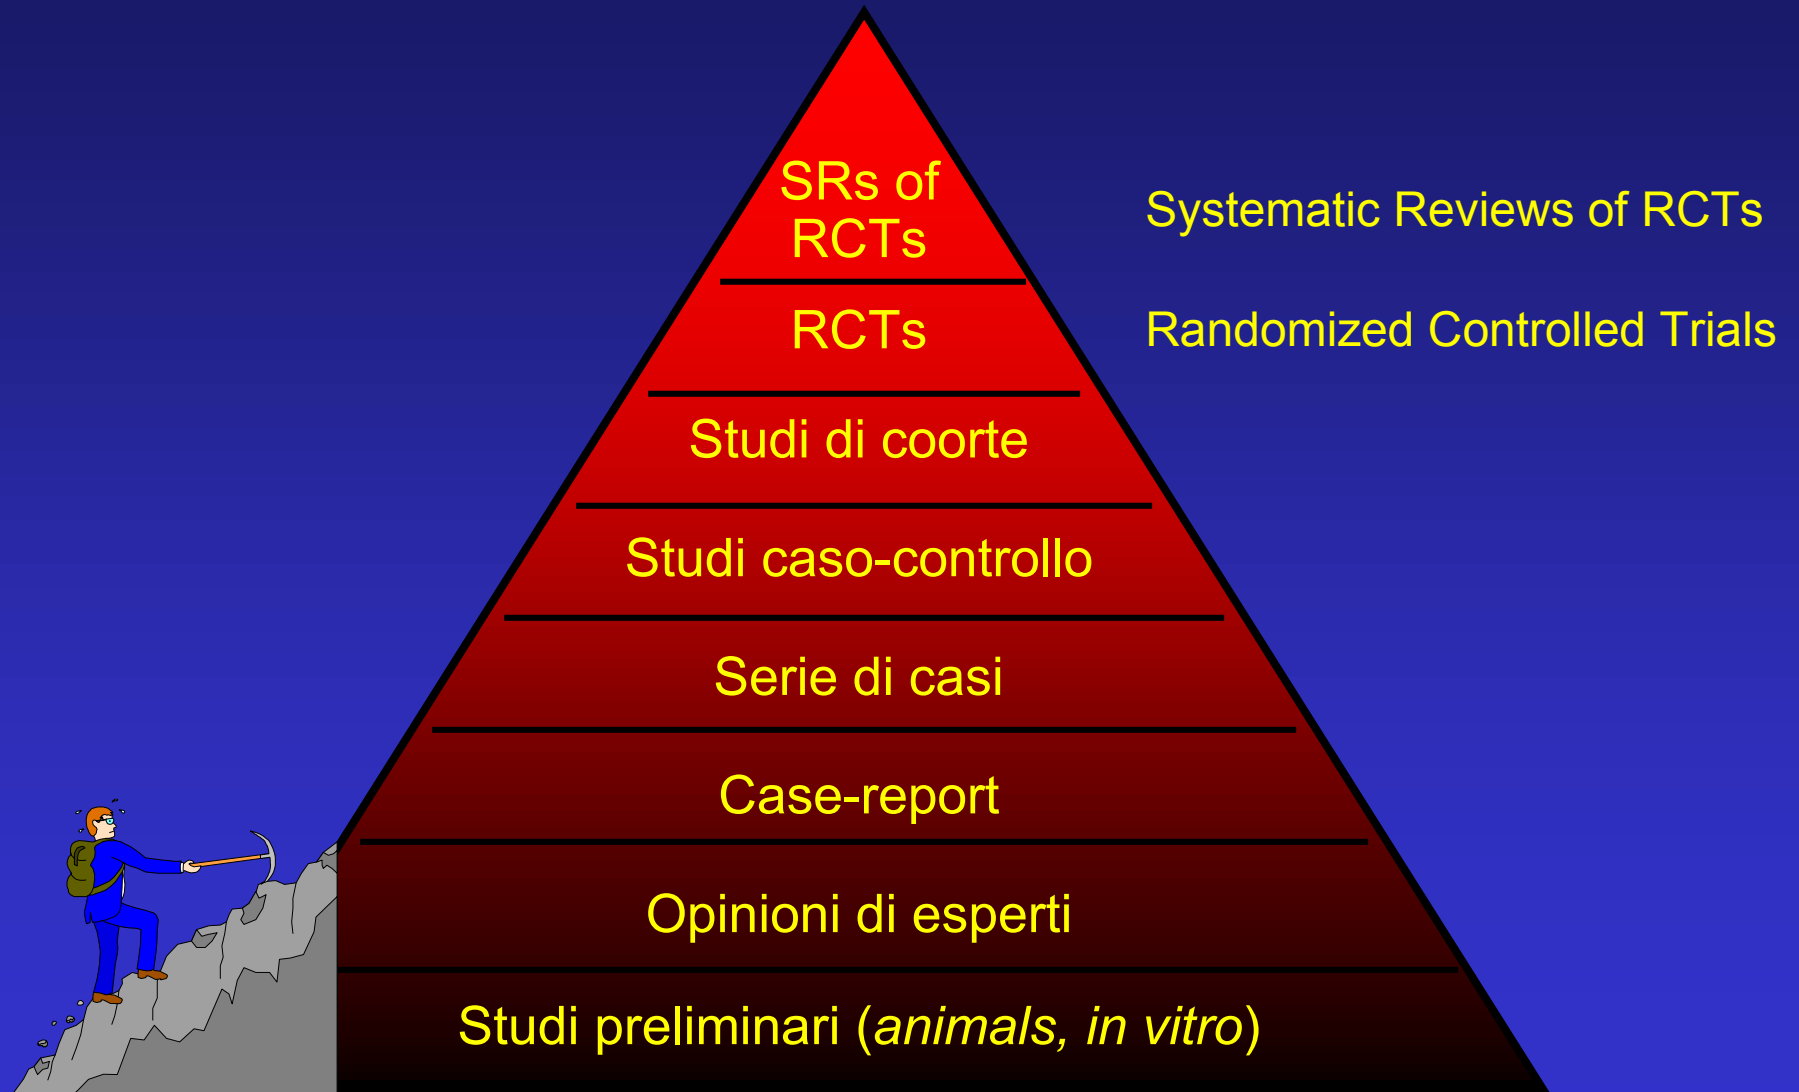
SRs of RCTs

Systematic Reviews of RCTs

RCTs

Randomized Controlled Trials

Studi di coorte

Studi caso-controllo

Serie di casi

Case-report

Opinioni di esperti

Studi preliminari (*animals, in vitro*)